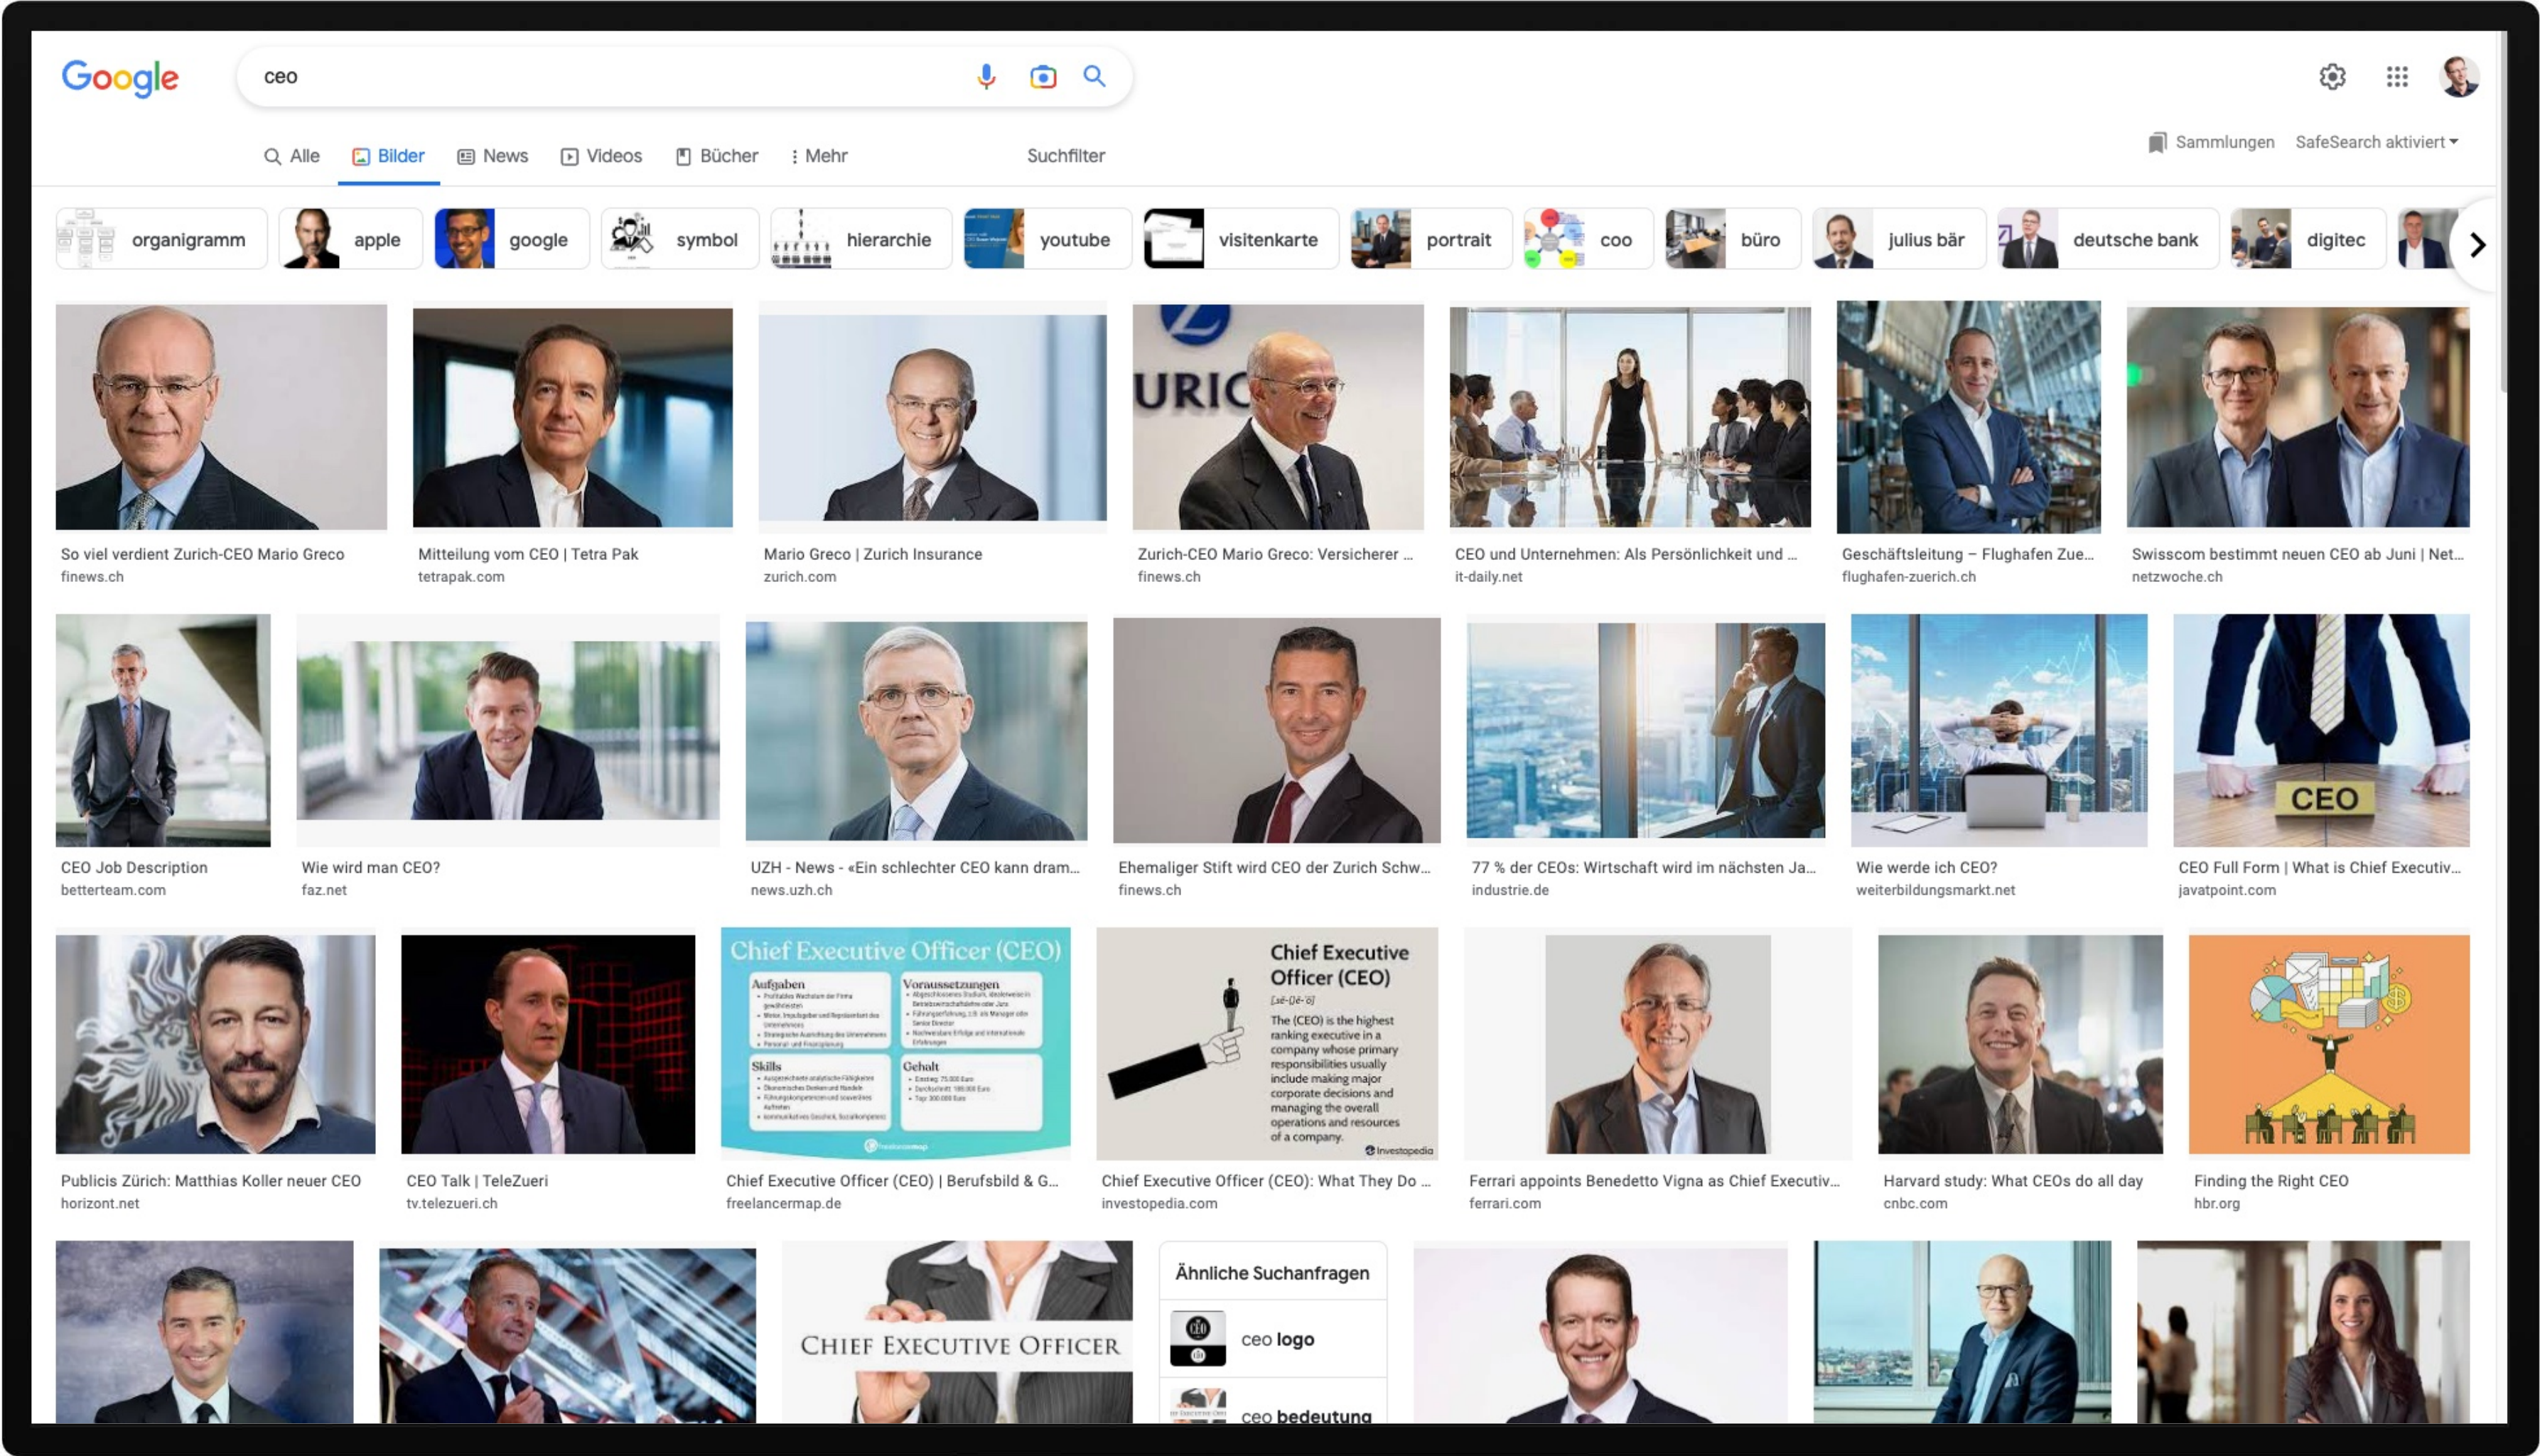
Google

ceo

Alle Bilder News Videos Bücher Mehr Suchfilter

Sammlungen SafeSearch aktiviert

organigramm apple google symbol hierarchie youtube visitenkarte portrait coo büro julius bär deutsche bank digitec

URIC

So viel verdient Zurich-CEO Mario Greco
finews.ch

Mitteilung vom CEO | Tetra Pak
tetrapak.com

Mario Greco | Zurich Insurance
zurich.com

Zurich-CEO Mario Greco: Versicherer ...
finews.ch

CEO und Unternehmen: Als Persönlichkeit und ...
it-daily.net

Geschäftsleitung – Flughafen Zue...
flughafen-zuerich.ch

Swisscom bestimmt neuen CEO ab Juni | Net...
netzwoche.ch

CEO Job Description
betterteam.com

Wie wird man CEO?
faz.net

UZH - News - «Ein schlechter CEO kann dram...
news.uzh.ch

Ehemaliger Stift wird CEO der Zurich Schw...
finews.ch

77 % der CEOs: Wirtschaft wird im nächsten Ja...
industrie.de

Wie werde ich CEO?
weiterbildungsmarkt.net

CEO

CEO Full Form | What is Chief Executiv...
javatpoint.com

Publicis Zürich: Matthias Koller neuer CEO
horizont.net

CEO Talk | TeleZueri
tv.telezueri.ch

Chief Executive Officer (CEO)
Aufgaben
Voraussetzungen
Skills
Gehalt

Chief Executive Officer (CEO) | Berufsbild & G...
freelancermap.de

Chief Executive Officer (CEO)
The (CEO) is the highest ranking executive in a company whose primary responsibilities usually include making major corporate decisions and managing the overall operations and resources of a company.
Investopedia

Chief Executive Officer (CEO): What They Do ...
investopedia.com

Ferrari appoints Benedetto Vigna as Chief Executiv...
ferrari.com

Harvard study: What CEOs do all day
cnbc.com

Finding the Right CEO
hbr.org

Chief Executive Officer

Ähnliche Suchanfragen
ceo logo
ceo bedeutung